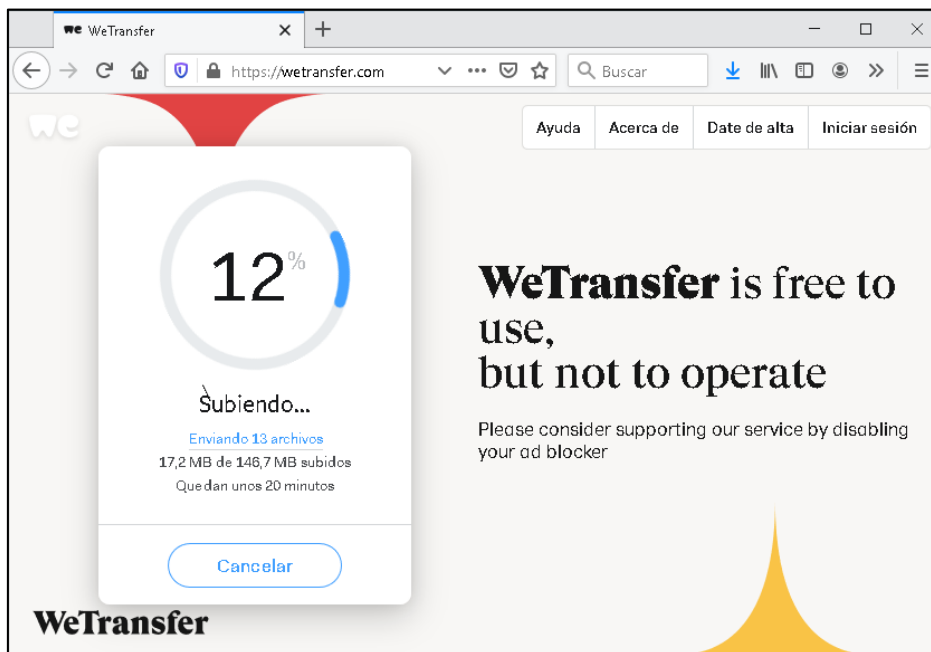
we WeTransfer
https://wetransfer.com
Buscar

we

Ayuda | Acerca de | Date de alta | Iniciar sesión

12%

Subiendo...

Enviando 13 archivos
17,2 MB de 146,7 MB subidos
Quedan unos 20 minutos

Cancelar

WeTransfer is free to use,
but not to operate

Please consider supporting our service by disabling your ad blocker

WeTransfer